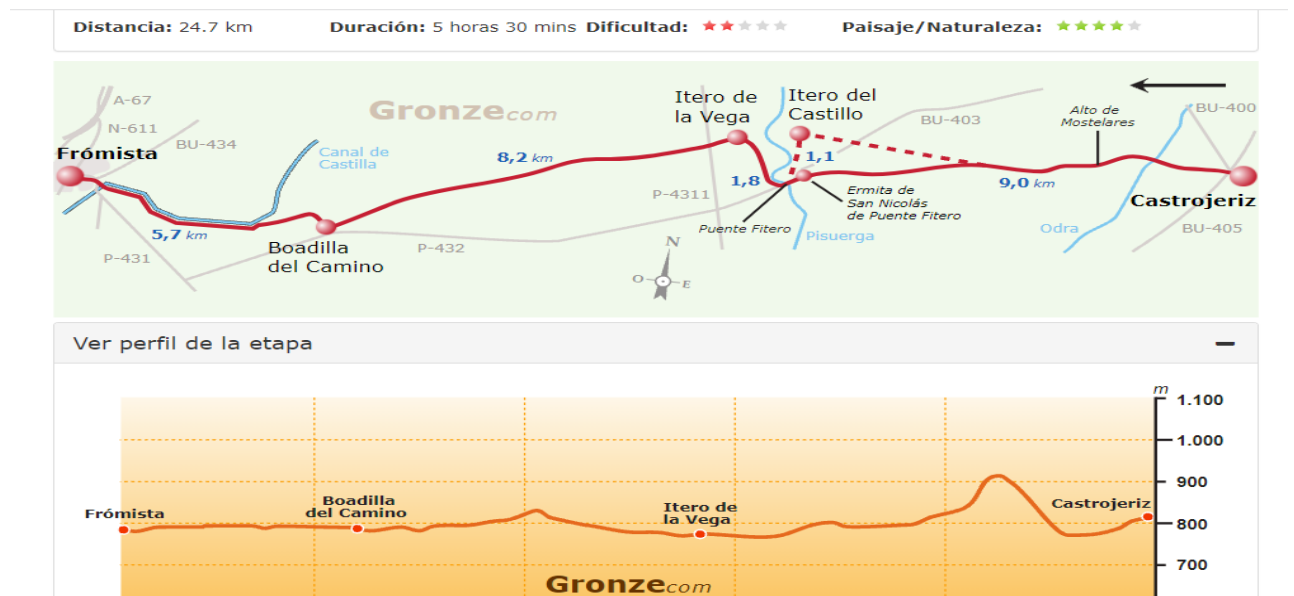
Distancia: 24.7 km Duración: 5 horas 30 mins Dificultad: Paisaje/Naturaleza:

A-67
N-611
BU-434
Frómista
Canal de Castilla
Gronze.com
8,2 km
Itero de la Vega
Itero del Castillo
BU-403
Alto de Mostelares
BU-400
1,1
1,8
P-4311
Ermita de San Nicolás de Puente Fitero
9,0 km
Castrojeriz
5,7 km
Boadilla del Camino
P-432
Puente Fitero
Pisuerga
Odra
BU-405
P-431
N
O
E

Ver perfil de la etapa

m
1.100
1.000
900
800
700
Frómista
Boadilla del Camino
Itero de la Vega
Castrojeriz
Gronze.com